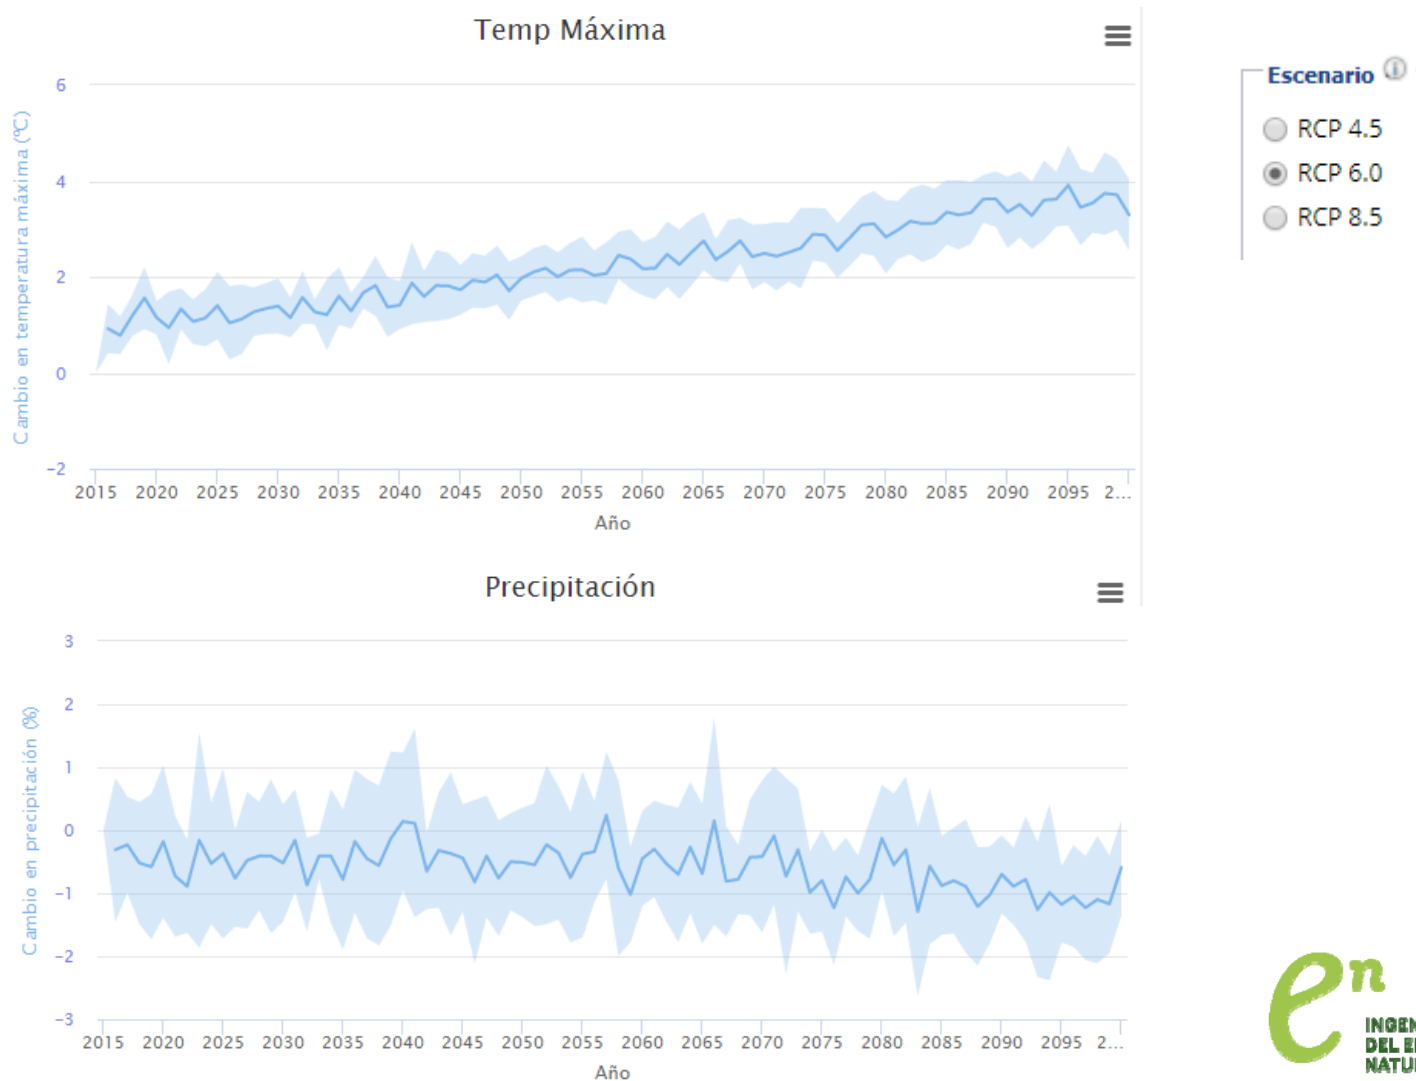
Temp Máxima

Cambio en temperatura máxima (°C)

6
4
2
0
−2

2015 2020 2025 2030 2035 2040 2045 2050 2055 2060 2065 2070 2075 2080 2085 2090 2095 2...

Año

Escenario

RCP 4.5
RCP 6.0
RCP 8.5

Precipitación

Cambio en precipitación (%)

3
2
1
0
−1
−2
−3

2015 2020 2025 2030 2035 2040 2045 2050 2055 2060 2065 2070 2075 2080 2085 2090 2095 2...

Año

en

INGEN
DEL E
NATU